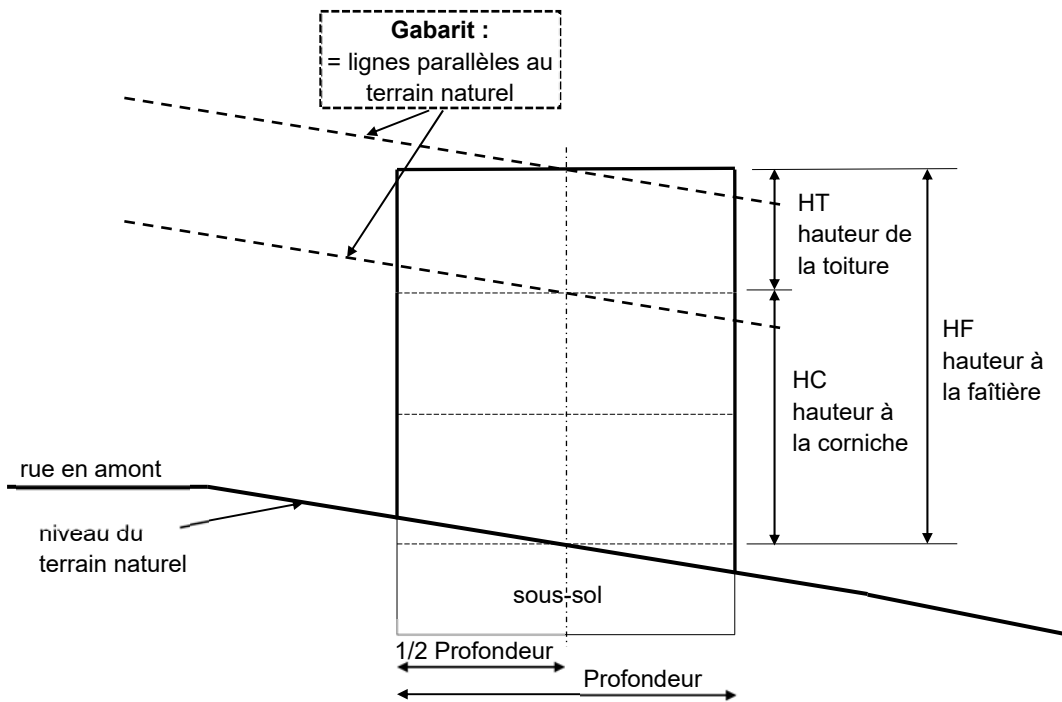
Gabarit :
= lignes parallèles au terrain naturel

HT
hauteur de la toiture

HF
hauteur à la faîtière

HC
hauteur à la corniche

rue en amont

niveau du terrain naturel

sous-sol

1/2 Profondeur

Profondeur